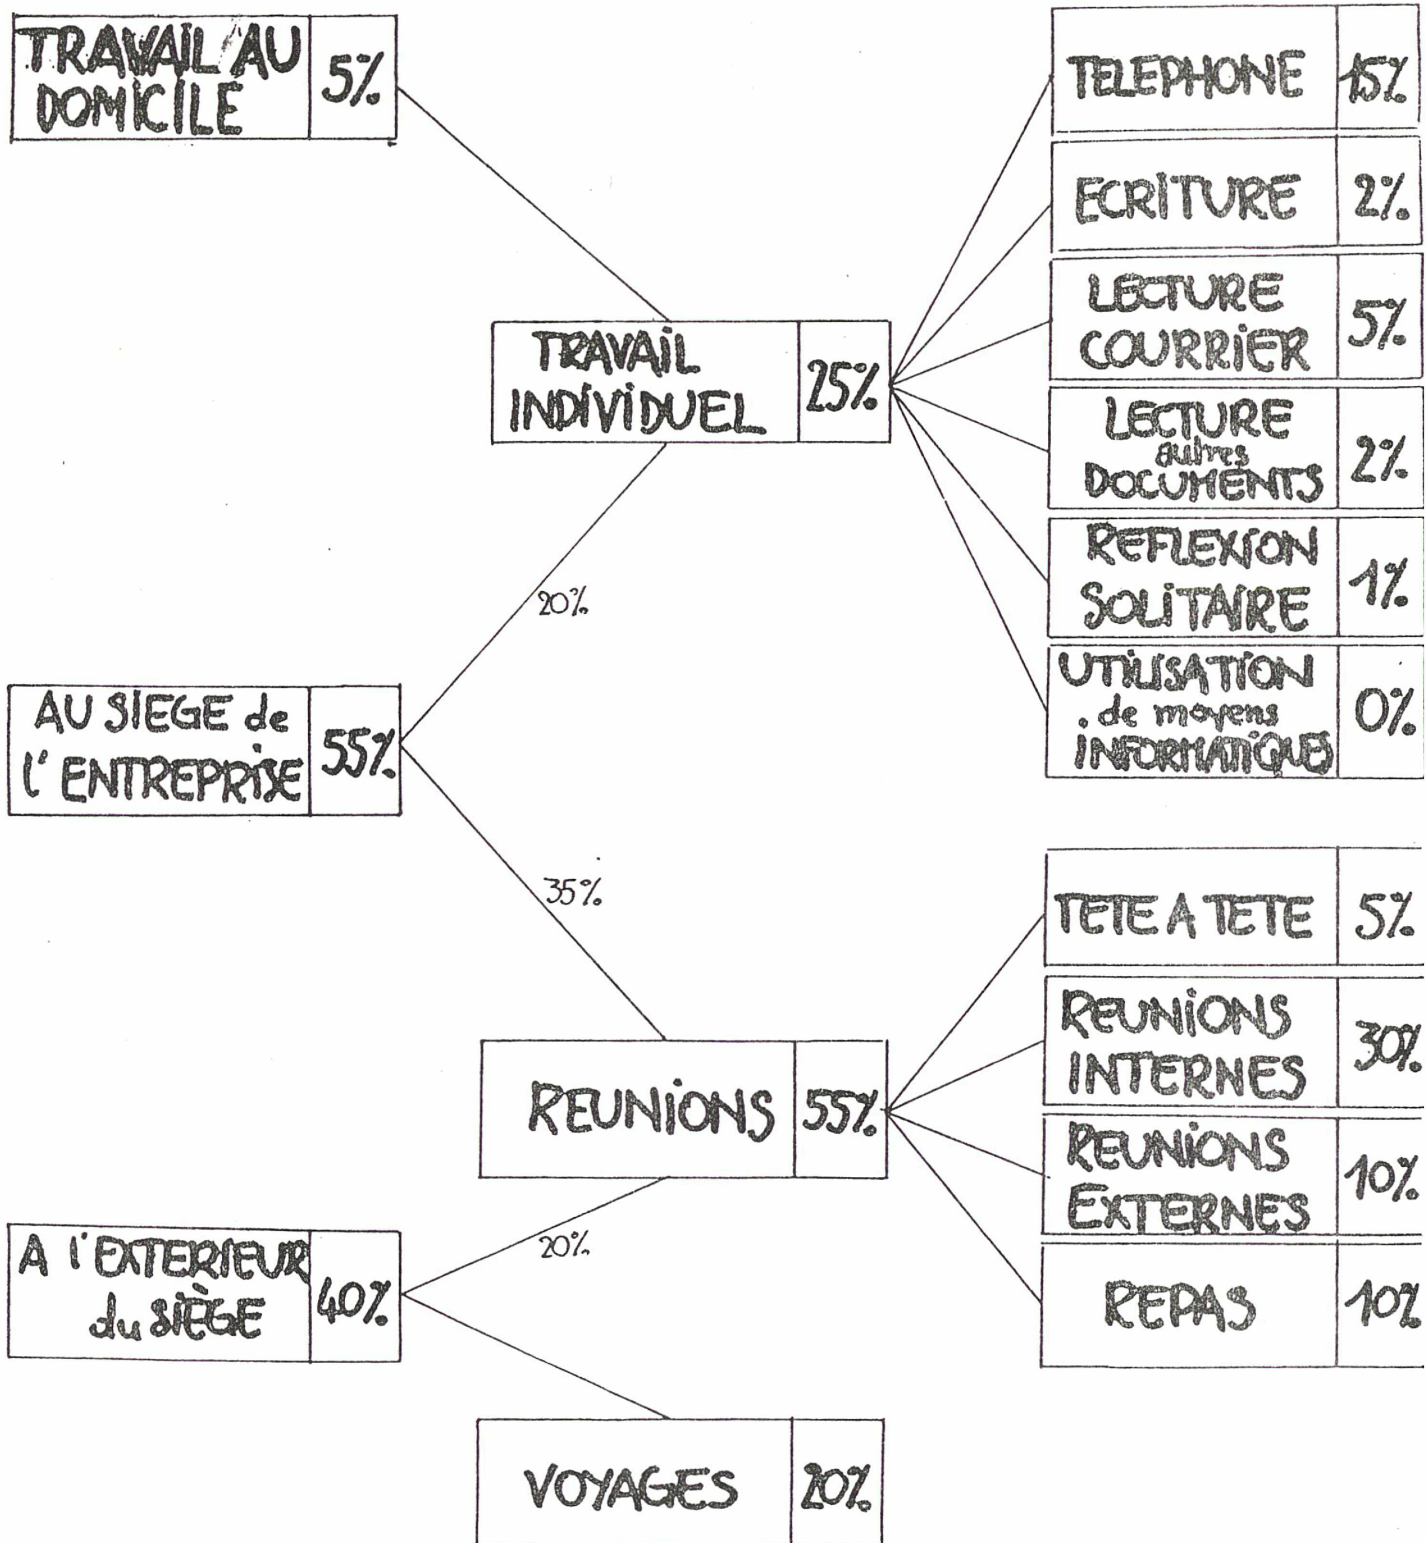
TRAVAIL AU DOMICILE 5%

TELEPHONE 15%

ECRITURE 2%

LECTURE COURRIER 5%

TRAVAIL INDIVIDUEL 25%

LECTURE autres DOCUMENTS 2%

REFLEXION SOLITAIRE 1%

20%

UTILISATION de moyens INFORMATIQUES 0%

AU SIEGE de l'ENTREPRISE 55%

35%

TETE A TETE 5%

REUNIONS INTERNES 30%

REUNIONS 55%

REUNIONS EXTERNES 10%

20%

A l'EXTERIEUR du SIÈGE 40%

REPAS 10%

VOYAGES 20%